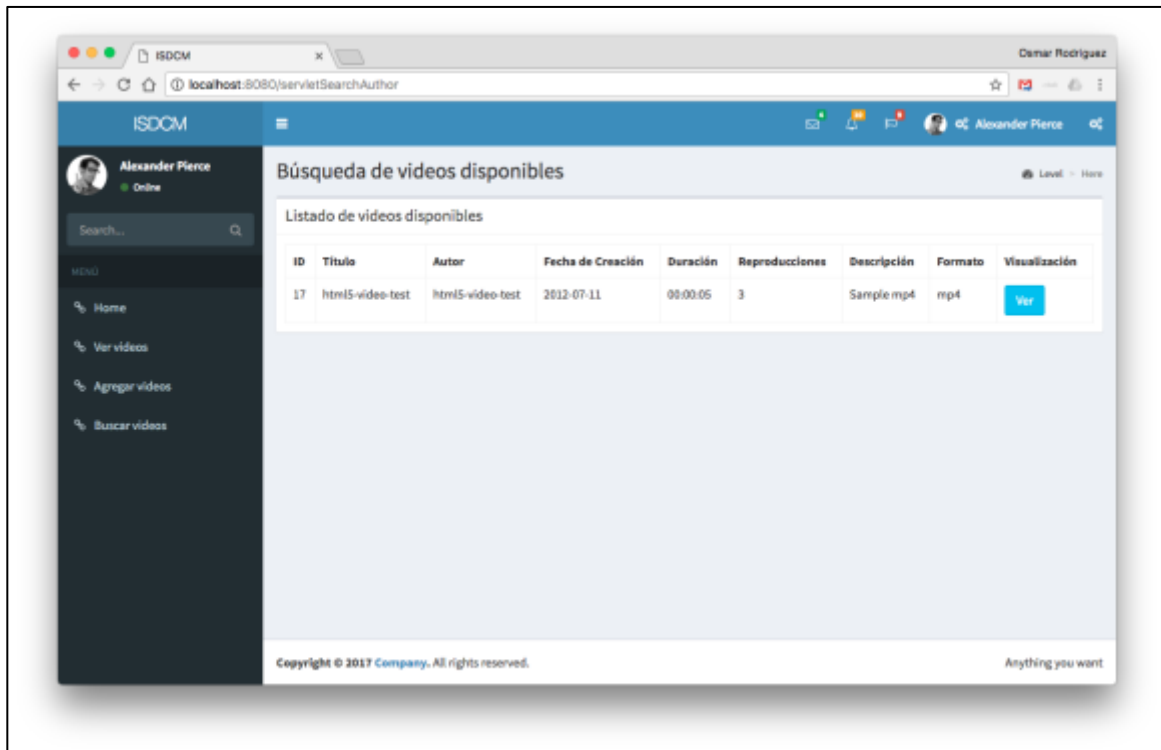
ISDCM ×

Osmar Rodriguez

localhost:8080/servletSearchAuthor

ISDCM

Alexander Pierce

Alexander Pierce
Online

Search...

MENÚ

Home

Ver videos

Agregar videos

Buscar videos

Búsqueda de videos disponibles

Level > Here

Listado de videos disponibles

| ID | Título | Autor | Fecha de Creación | Duración | Reproducciones | Descripción | Formato | Visualización |
|---|---|---|---|---|---|---|---|---|
| 17 | html5-video-test | html5-video-test | 2012-07-11 | 00:00:05 | 3 | Sample mp4 | mp4 | Ver |

Copyright © 2017 Company. All rights reserved.

Anything you want